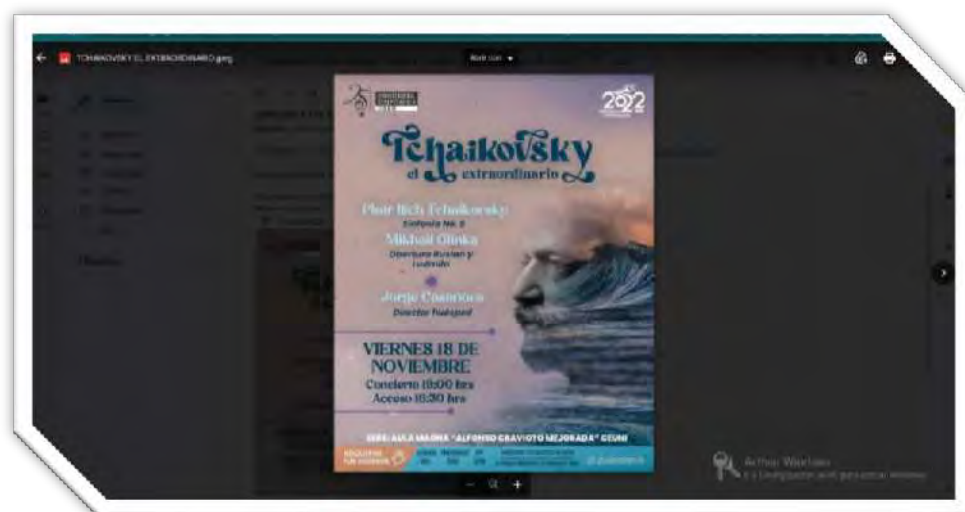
TCHAIKOVSKY EL EXTRAORDINARIO.jpeg

Abrir con

2022

Tchaikovsky
el extraordinario

Piotr Ilich Tchaikovsky
Sinfonía No. 2

Mikhail Glinka
Obertura Ruslan y Ludmila

Jorge Cisneros
Director Huésped

VIERNES 18 DE NOVIEMBRE
Concierto 19:00 hrs
Acceso 18:30 hrs

SEDE: AULA MAGNA "ALFONSO GRAVIOTO MEJORADA" CEUNI

REGISTRA TU ASISTENCIA

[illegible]

Activar Windows
Ve a Configuración para activar Windows.